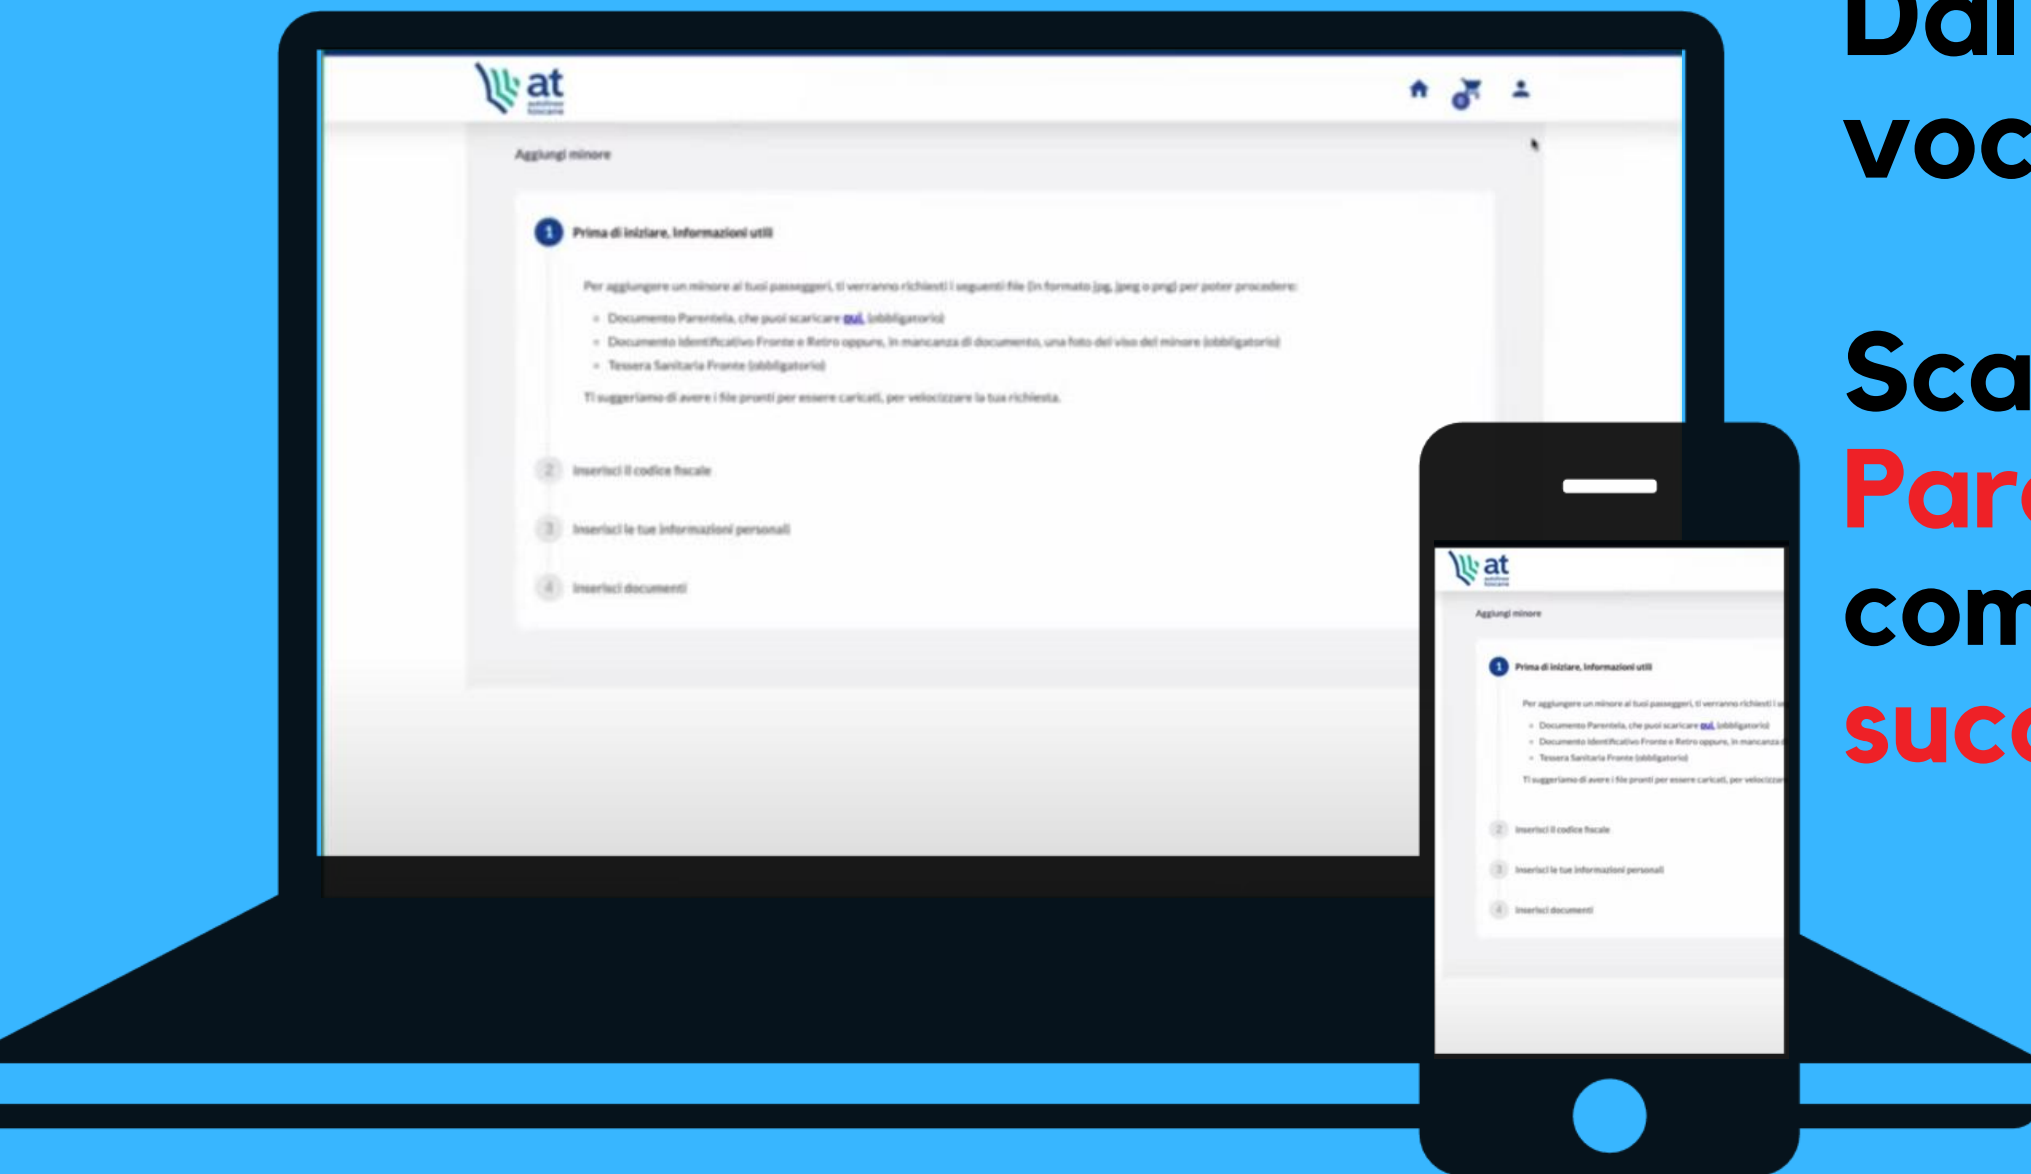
at autolinee toscane

Aggiungi minore

1 Prima di iniziare, informazioni utili

Per aggiungere un minore ai tuoi passeggeri, ti verranno richiesti i seguenti file (in formato jpg, jpeg o png) per poter procedere:

- Documento Parentela, che puoi scaricare qui. (obbligatorio)
- Documento Identificativo Fronte e Retro oppure, in mancanza di documento, una foto del viso del minore (obbligatorio)
- Tessera Sanitaria Fronte (obbligatorio)

Ti suggeriamo di avere i file pronti per essere caricati, per velocizzare la tua richiesta.

2 Inserisci il codice fiscale

3 Inserisci le tue informazioni personali

4 Inserisci documenti

0

at autolinee toscane

Aggiungi minore

1 Prima di iniziare, informazioni utili

Per aggiungere un minore ai tuoi passeggeri, ti verranno richiesti i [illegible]

- Documento Parentela, che puoi scaricare qui. (obbligatorio)
- Documento Identificativo Fronte e Retro oppure, in mancanza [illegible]
- Tessera Sanitaria Fronte (obbligatorio)

Ti suggeriamo di avere i file pronti per essere caricati, per velocizz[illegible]

2 Inserisci il codice fiscale

3 Inserisci le tue informazioni personali

4 Inserisci documenti

Dal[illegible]
voc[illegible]

Sca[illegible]
Par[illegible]
com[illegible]
succ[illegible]